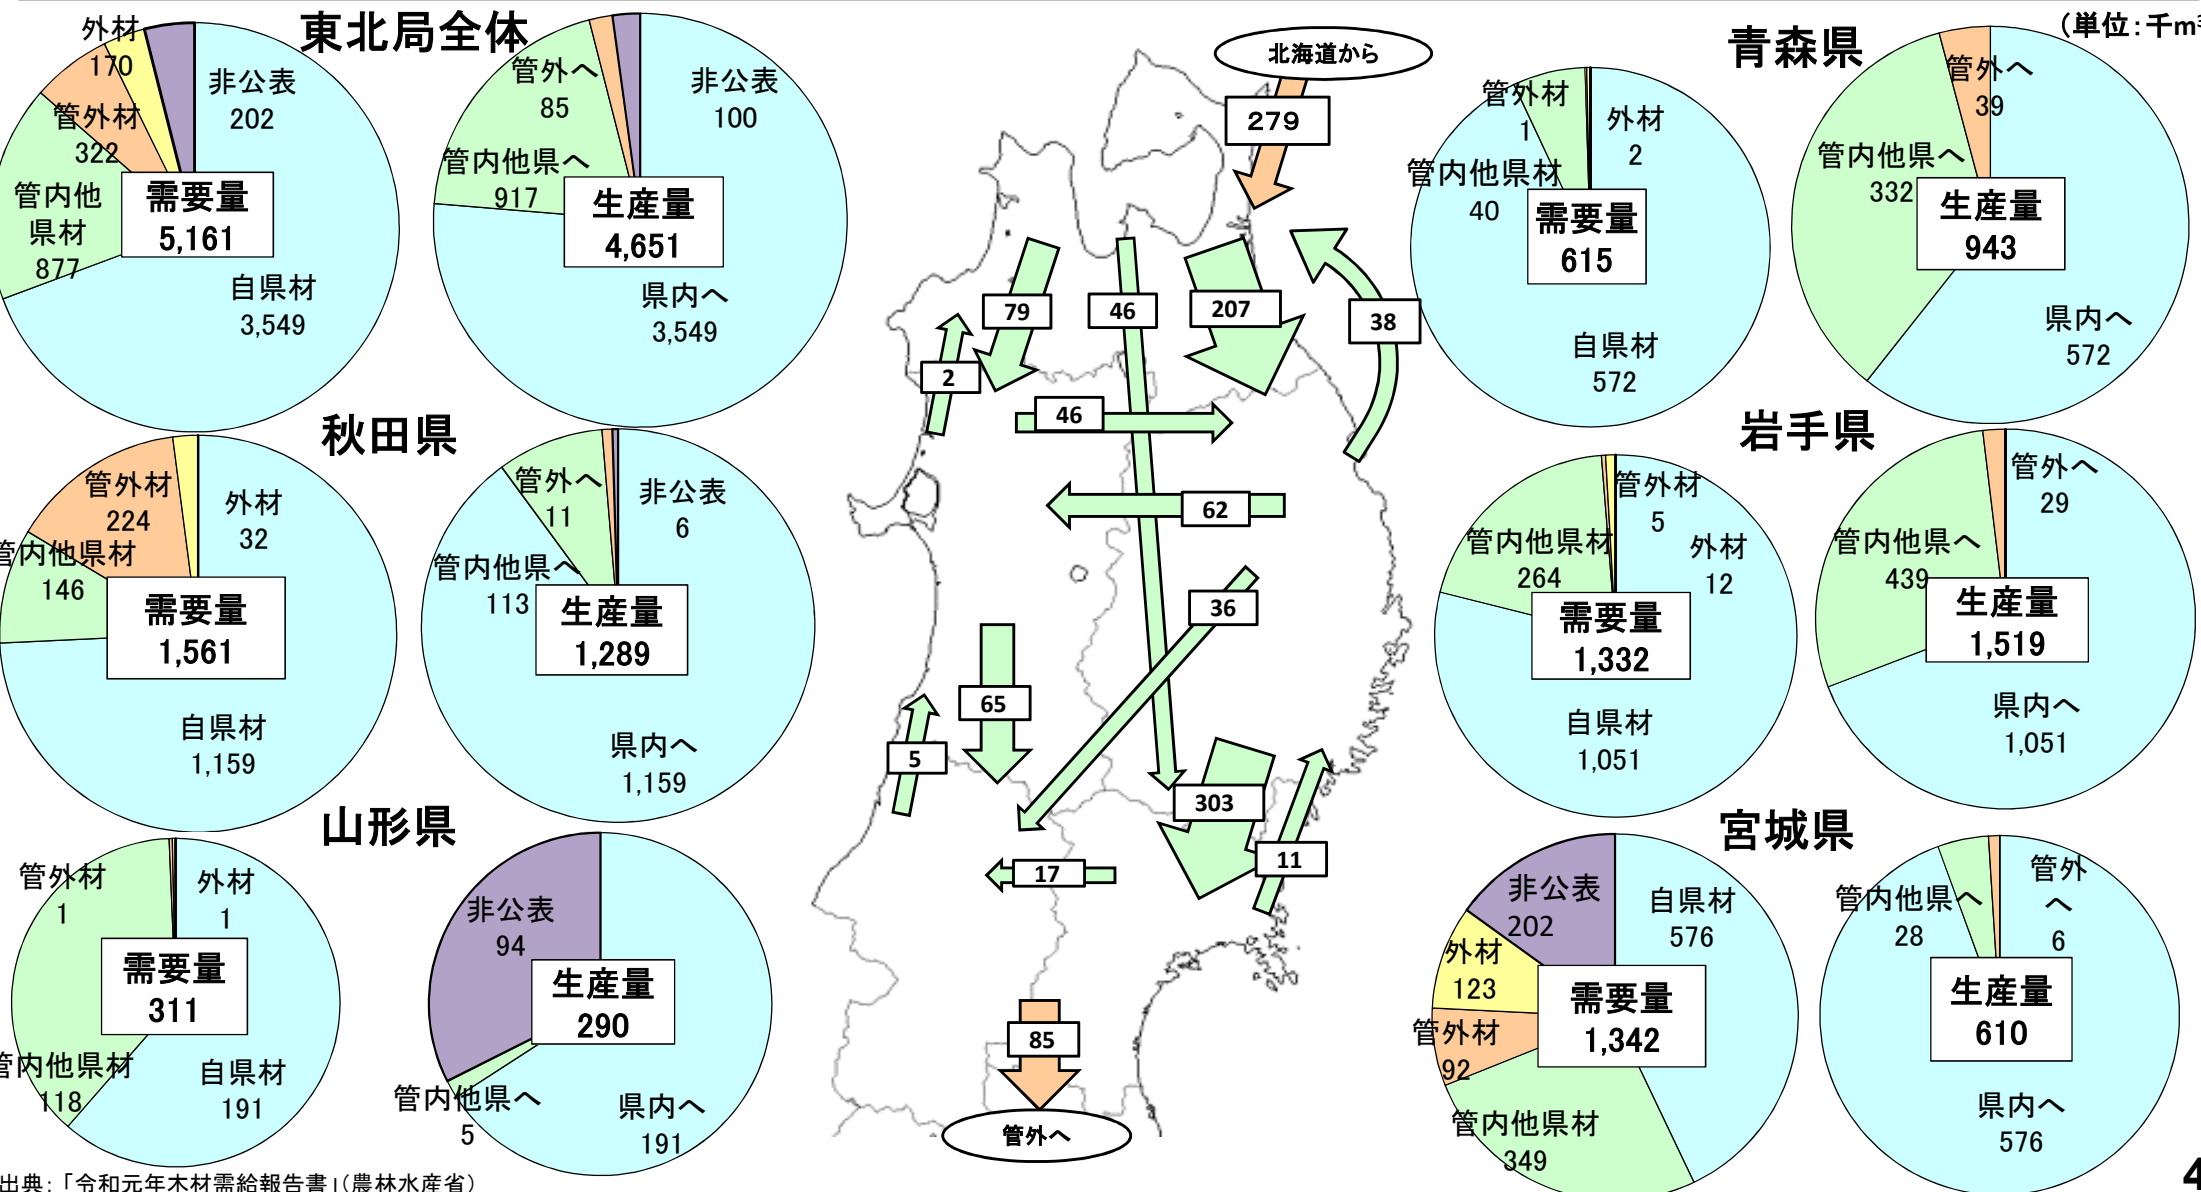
東北局全体

外材 170
管外材 322
管内他県材 877
非公表 202
需要量 5,161
自県材 3,549

管外へ 85
管内他県へ 917
非公表 100
生産量 4,651
県内へ 3,549

(単位：千m

青森県

管外材 1
管内他県材 40
外材 2
需要量 615
自県材 572

管外へ 39
管内他県へ 332
生産量 943
県内へ 572

秋田県

管外材 224
管内他県材 146
外材 32
需要量 1,561
自県材 1,159

管外へ 11
管内他県へ 113
非公表 6
生産量 1,289
県内へ 1,159

岩手県

管外材 5
管内他県材 264
外材 12
需要量 1,332
自県材 1,051

管外へ 29
管内他県へ 439
生産量 1,519
県内へ 1,051

山形県

管外材 1
外材 1
需要量 311
管内他県材 118
自県材 191

非公表 94
生産量 290
管内他県へ 5
県内へ 191

宮城県

非公表 202
外材 123
管外材 92
自県材 576
需要量 1,342
管内他県材 349

管内他県へ 28
管外へ 6
生産量 610
県内へ 576

北海道から
279
79
46
207
38
2
46
62
36
65
5
303
11
17
85
管外へ

出典：「令和元年木材需給報告書」(農林水産省)

4